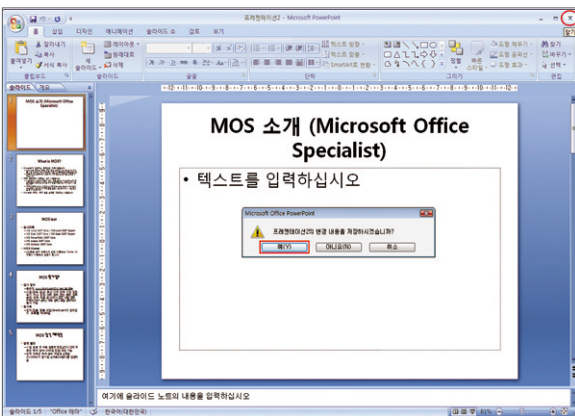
프레젠테이션2 - Microsoft PowerPoint

홈 삽입 디자인 애니메이션 슬라이드 쇼 검토 보기

붙여넣기 잘라내기 복사 서식 복사 클립보드

새 슬라이드 레이아웃 원래대로 삭제 슬라이드

글꼴

단락 텍스트 방향 텍스트 맞춤 SmartArt로 변환

그리기 정렬 빠른 스타일 도형 채우기 도형 윤곽선 도형 효과

찾기 바꾸기 선택 편집

슬라이드 개요

MOS 소개 (Microsoft Office Specialist)

What is MOS?

MOS test

MOS 평가 영역

MOS 합격 혜택

MOS 소개 (Microsoft Office Specialist)

• 텍스트를 입력하십시오

Microsoft Office PowerPoint

프레젠테이션의 변경 내용을 저장하시겠습니까?

예(Y) 아니요(N) 취소

여기에 슬라이드 노트의 내용을 입력하십시오

슬라이드 1/5 "Office 테마" 한국어(대한민국)

61%